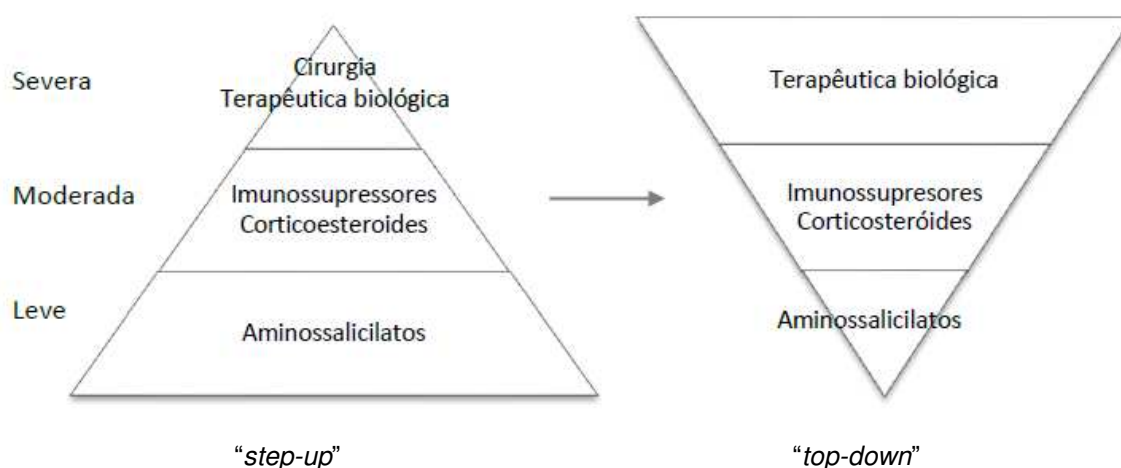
Severa

Moderada

Leve

Cirurgia
Terapêutica biológica

Imunossupressores
Corticoesteroides

Aminossalicilatos

Terapêutica biológica

Imunossupresores
Corticosteróides

Aminossalicilatos

"*step-up*"

"*top-down*"